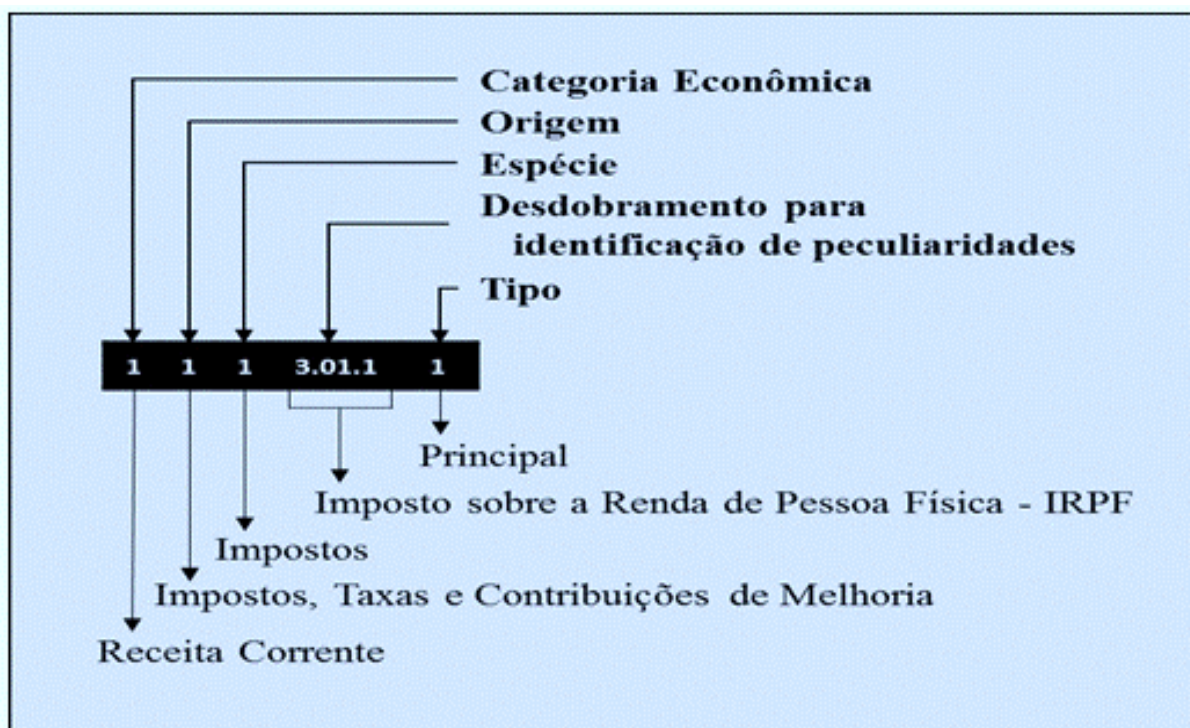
Categoria Econômica
Origem
Espécie
Desdobramento para identificação de peculiaridades
Tipo

1 1 1 3.01.1 1

Principal
Imposto sobre a Renda de Pessoa Física - IRPF
Impostos
Impostos, Taxas e Contribuições de Melhoria
Receita Corrente